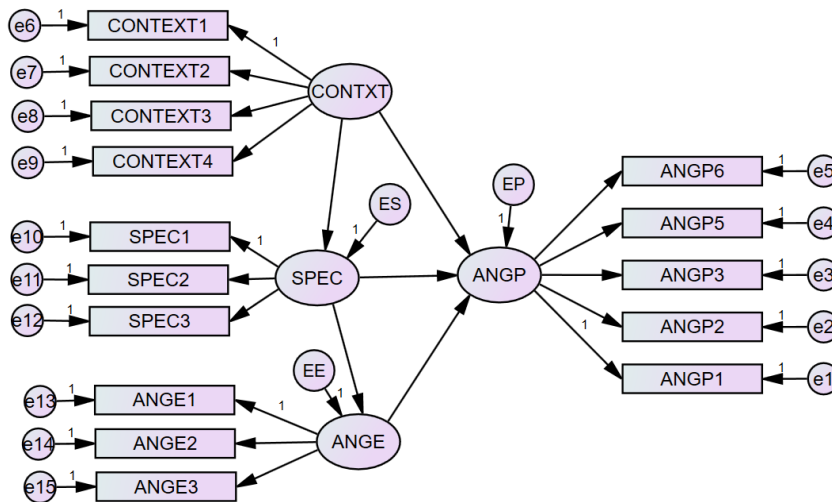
e6 1 CONTEXT1
e7 1 CONTEXT2
e8 1 CONTEXT3
e9 1 CONTEXT4
1
CONTXT
ES
1
e10 1 SPEC1
1
e11 1 SPEC2
SPEC
e12 1 SPEC3
EE
1
e13 1 ANGE1
1
e14 1 ANGE2
ANGE
e15 1 ANGE3
EP
1
ANGP
ANGP6 1 e5
ANGP5 1 e4
ANGP3 1 e3
1
ANGP2 1 e2
ANGP1 1 e1